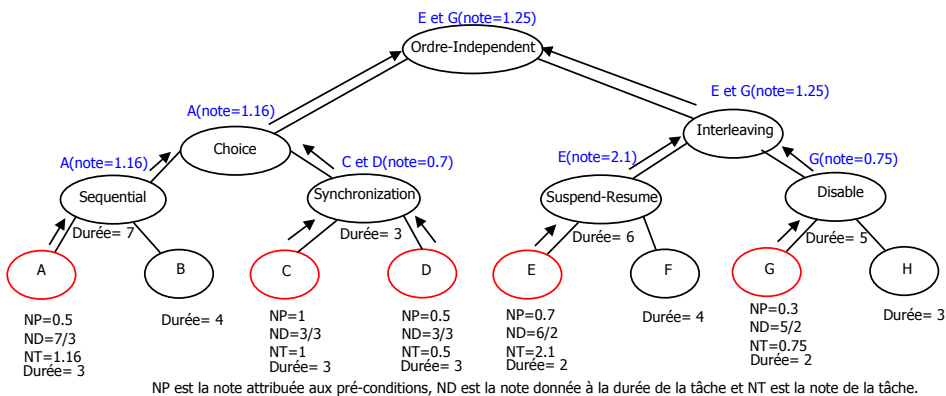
E et G(note=1.25)

Ordre-Independent

A(note=1.16)

E et G(note=1.25)

Choice

Interleaving

A(note=1.16)

C et D(note=0.7)

E(note=2.1)

G(note=0.75)

Sequential

Synchronization

Suspend-Resume

Disable

Durée= 7

Durée= 3

Durée= 6

Durée= 5

A

B

C

D

E

F

G

H

NP=0.5
ND=7/3
NT=1.16
Durée= 3

Durée= 4

NP=1
ND=3/3
NT=1
Durée= 3

NP=0.5
ND=3/3
NT=0.5
Durée= 3

NP=0.7
ND=6/2
NT=2.1
Durée= 2

Durée= 4

NP=0.3
ND=5/2
NT=0.75
Durée= 2

Durée= 3

NP est la note attribuée aux pré-conditions, ND est la note donnée à la durée de la tâche et NT est la note de la tâche.